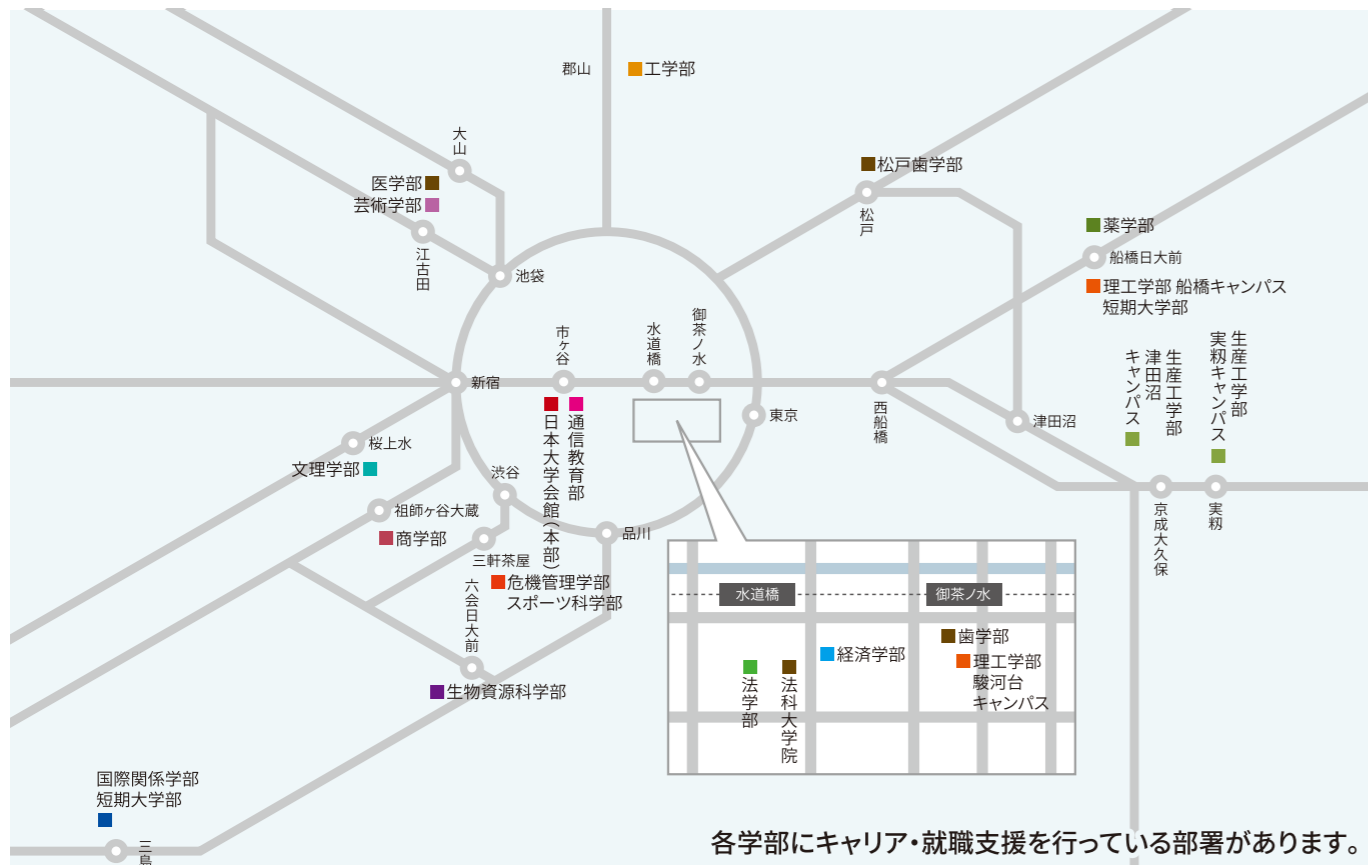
郡山
工学部
大山
医学部
芸術学部
江古田
池袋
松戸歯学部
松戸
薬学部
船橋日大前
理工学部 船橋キャンパス
短期大学部
生産工学部 実籾キャンパス
生産工学部 津田沼キャンパス
市ヶ谷
水道橋
御茶ノ水
新宿
東京
西船橋
津田沼
日本大学会館（本部）
通信教育部
桜上水
文理学部
渋谷
祖師ヶ谷大蔵
商学部
品川
三軒茶屋
危機管理学部
スポーツ科学部
六会日大前
生物資源科学部
京成大久保
実籾
水道橋
御茶ノ水
歯学部
経済学部
理工学部
駿河台
キャンパス
法学部
法科大学院
国際関係学部
短期大学部
三島
各学部にキャリア・就職支援を行っている部署があります。